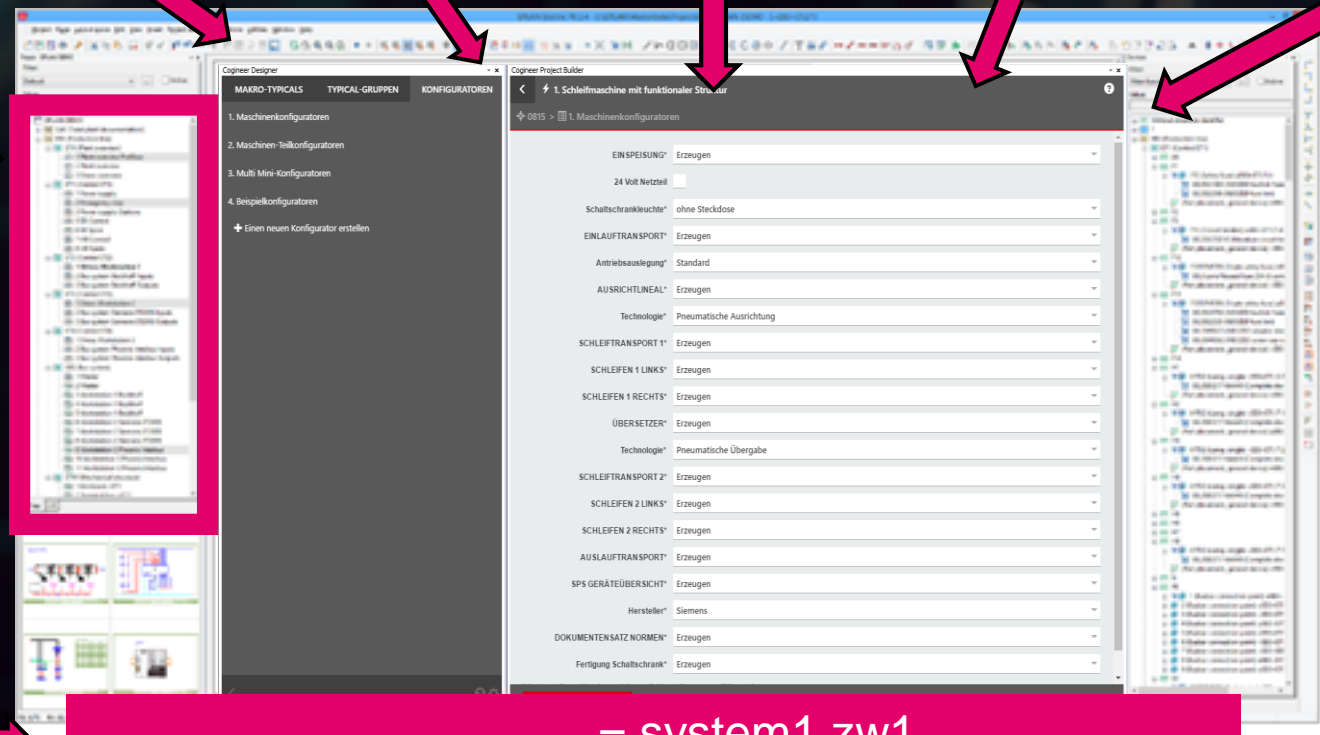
Cogineer Designer

MAKRO-TYPICALS

TYPICAL-GRUPPEN

KONFIGURATOREN

1. Maschinenkonfiguratoren

2. Maschinen-Teilkonfiguratoren

3. Multi Mini-Konfiguratoren

4. Beispielkonfiguratoren

Einen neuen Konfigurator erstellen

Cogineer Project Builder

1. Schleifmaschine mit funktionaler Struktur

0815 > 1. Maschinenkonfiguratoren

| | |
|---|---|
| EINSPEISUNG* | Erzeugen |
| 24 Volt Netzteil | |
| Schaltschrankleuchte* | ohne Steckdose |
| EINLAUFTRANSPORT* | Erzeugen |
| Antriebsauslegung* | Standard |
| AUSRICHTLINEAL* | Erzeugen |
| Technologie* | Pneumatische Ausrichtung |
| SCHLEIFTRANSPORT 1* | Erzeugen |
| SCHLEIFEN 1 LINKS* | Erzeugen |
| SCHLEIFEN 1 RECHTS* | Erzeugen |
| ÜBERSETZER* | Erzeugen |
| Technologie* | Pneumatische Übergabe |
| SCHLEIFTRANSPORT 2* | Erzeugen |
| SCHLEIFEN 2 LINKS* | Erzeugen |
| SCHLEIFEN 2 RECHTS* | Erzeugen |
| AUSLAUFTRANSPORT* | Erzeugen |
| SPS GERÄTEÜBERSICHT* | Erzeugen |
| Hersteller* | Siemens |
| DOKUMENTENSATZ NORMEN* | Erzeugen |
| Fertigung Schaltschrank* | Erzeugen |

= system1.zw1